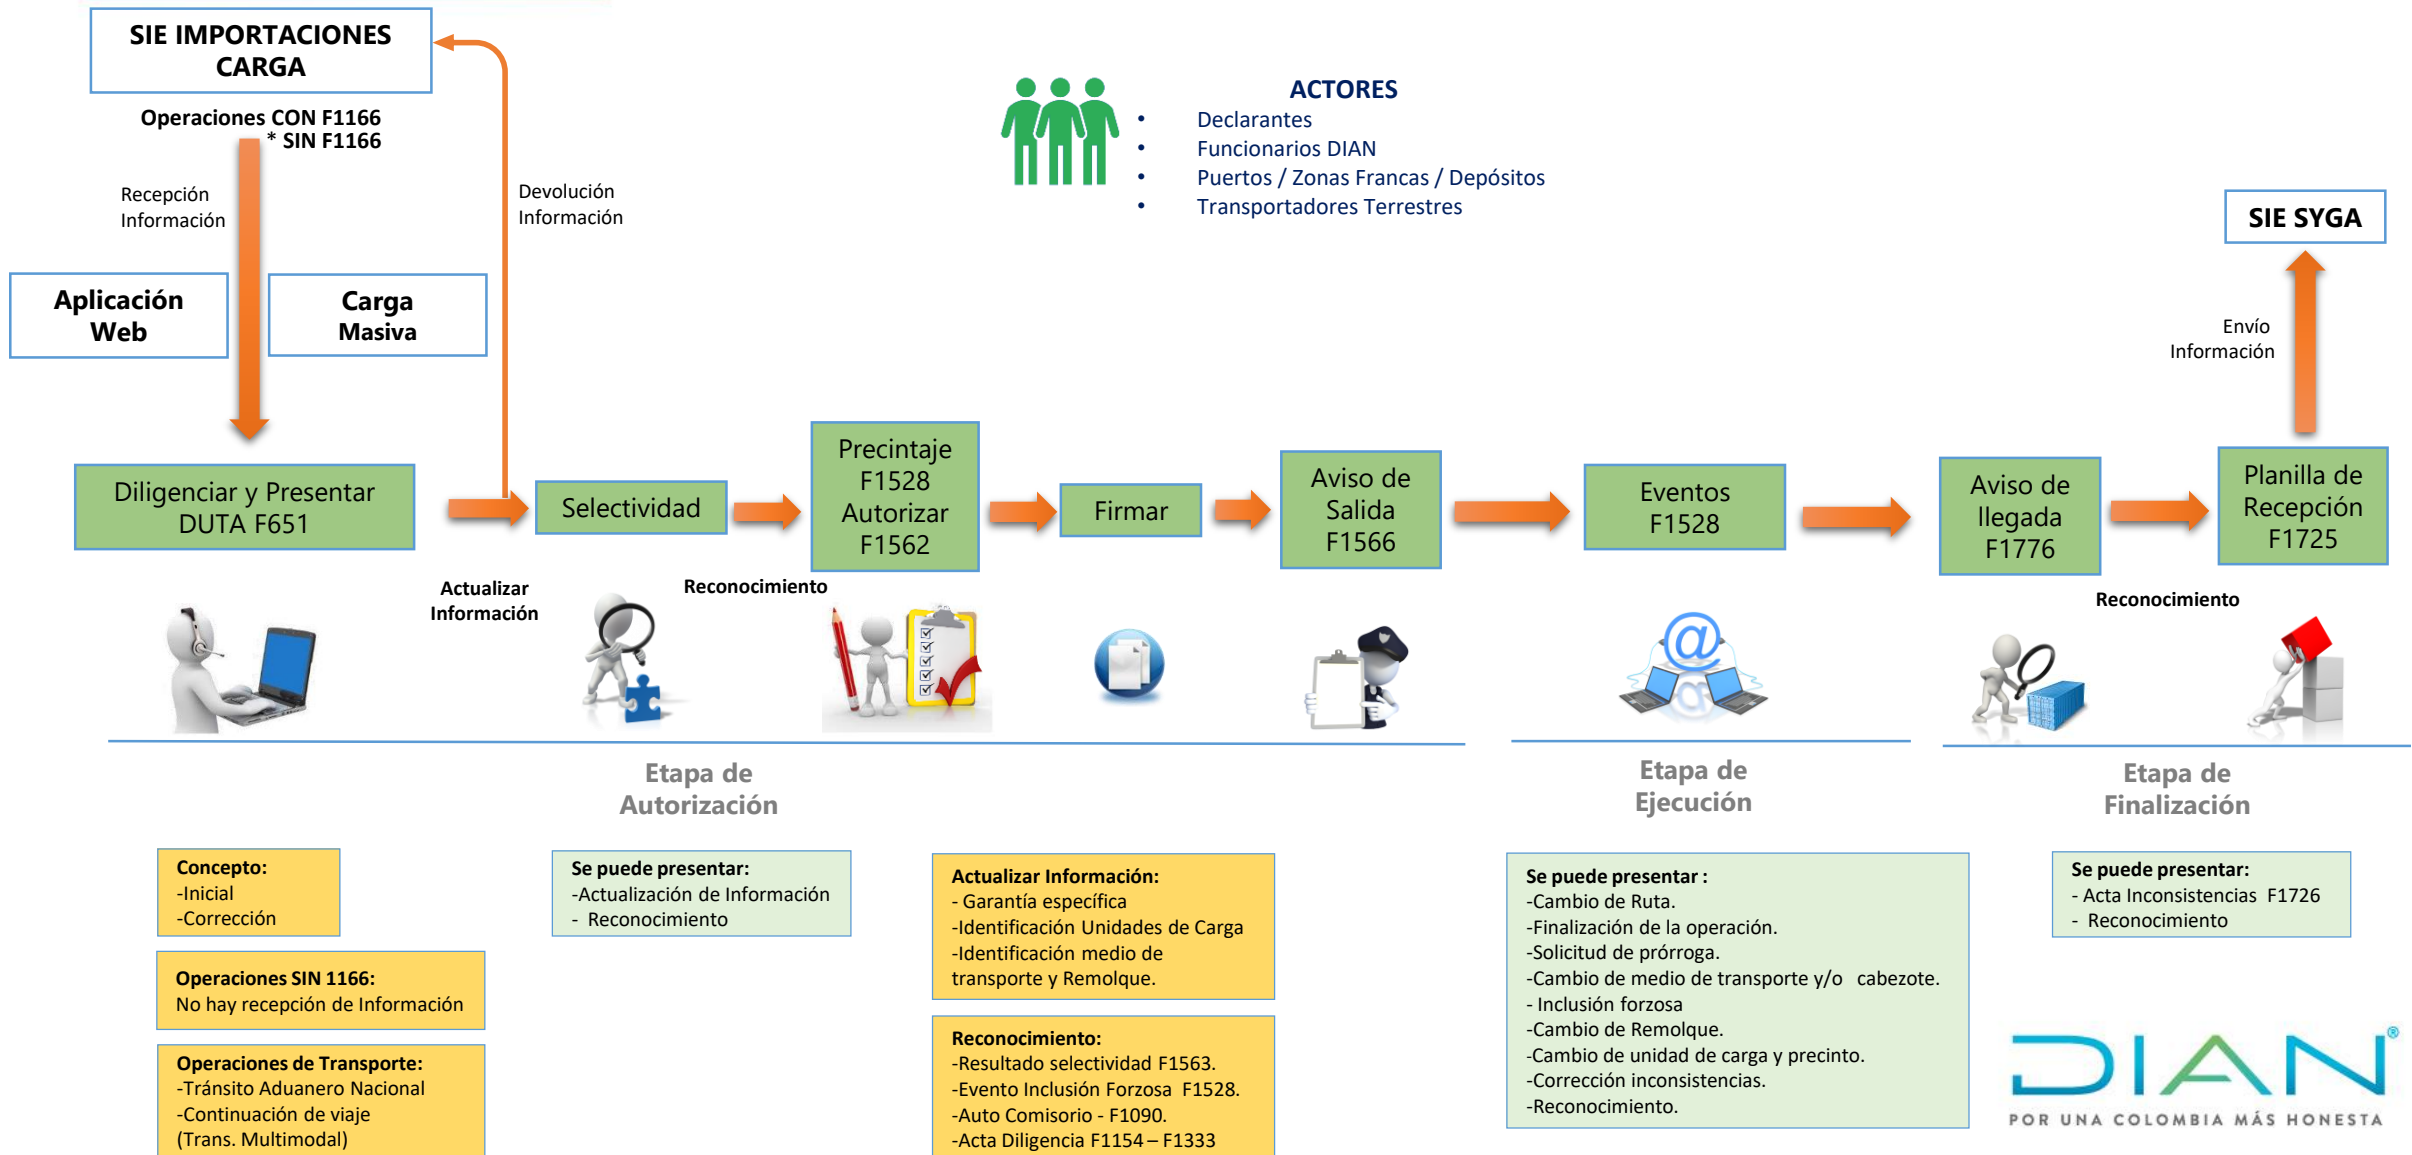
SIE IMPORTACIONES CARGA

Operaciones CON F1166
* SIN F1166

Recepción Información

Devolución Información

ACTORES
• Declarantes
• Funcionarios DIAN
• Puertos / Zonas Francas / Depósitos
• Transportadores Terrestres

SIE SYGA

Aplicación Web

Carga Masiva

Envío Información

Diligenciar y Presentar DUTA F651

Selectividad

Precintaje F1528 Autorizar F1562

Firmar

Aviso de Salida F1566

Eventos F1528

Aviso de llegada F1776

Planilla de Recepción F1725

Actualizar Información

Reconocimiento

Reconocimiento

Etapa de Autorización

Etapa de Ejecución

Etapa de Finalización

Concepto:
-Inicial
-Corrección

Operaciones SIN 1166:
No hay recepción de Información

Operaciones de Transporte:
-Tránsito Aduanero Nacional
-Continuación de viaje
(Trans. Multimodal)

Se puede presentar:
-Actualización de Información
- Reconocimiento

Actualizar Información:
- Garantía específica
-Identificación Unidades de Carga
-Identificación medio de transporte y Remolque.

Reconocimiento:
-Resultado selectividad F1563.
-Evento Inclusión Forzosa F1528.
-Auto Comisorio - F1090.
-Acta Diligencia F1154 – F1333

Se puede presentar :
-Cambio de Ruta.
-Finalización de la operación.
-Solicitud de prórroga.
-Cambio de medio de transporte y/o cabezote.
- Inclusión forzosa
-Cambio de Remolque.
-Cambio de unidad de carga y precinto.
-Corrección inconsistencias.
-Reconocimiento.

Se puede presentar:
- Acta Inconsistencias F1726
- Reconocimiento

DIAN®
POR UNA COLOMBIA MÁS HONESTA